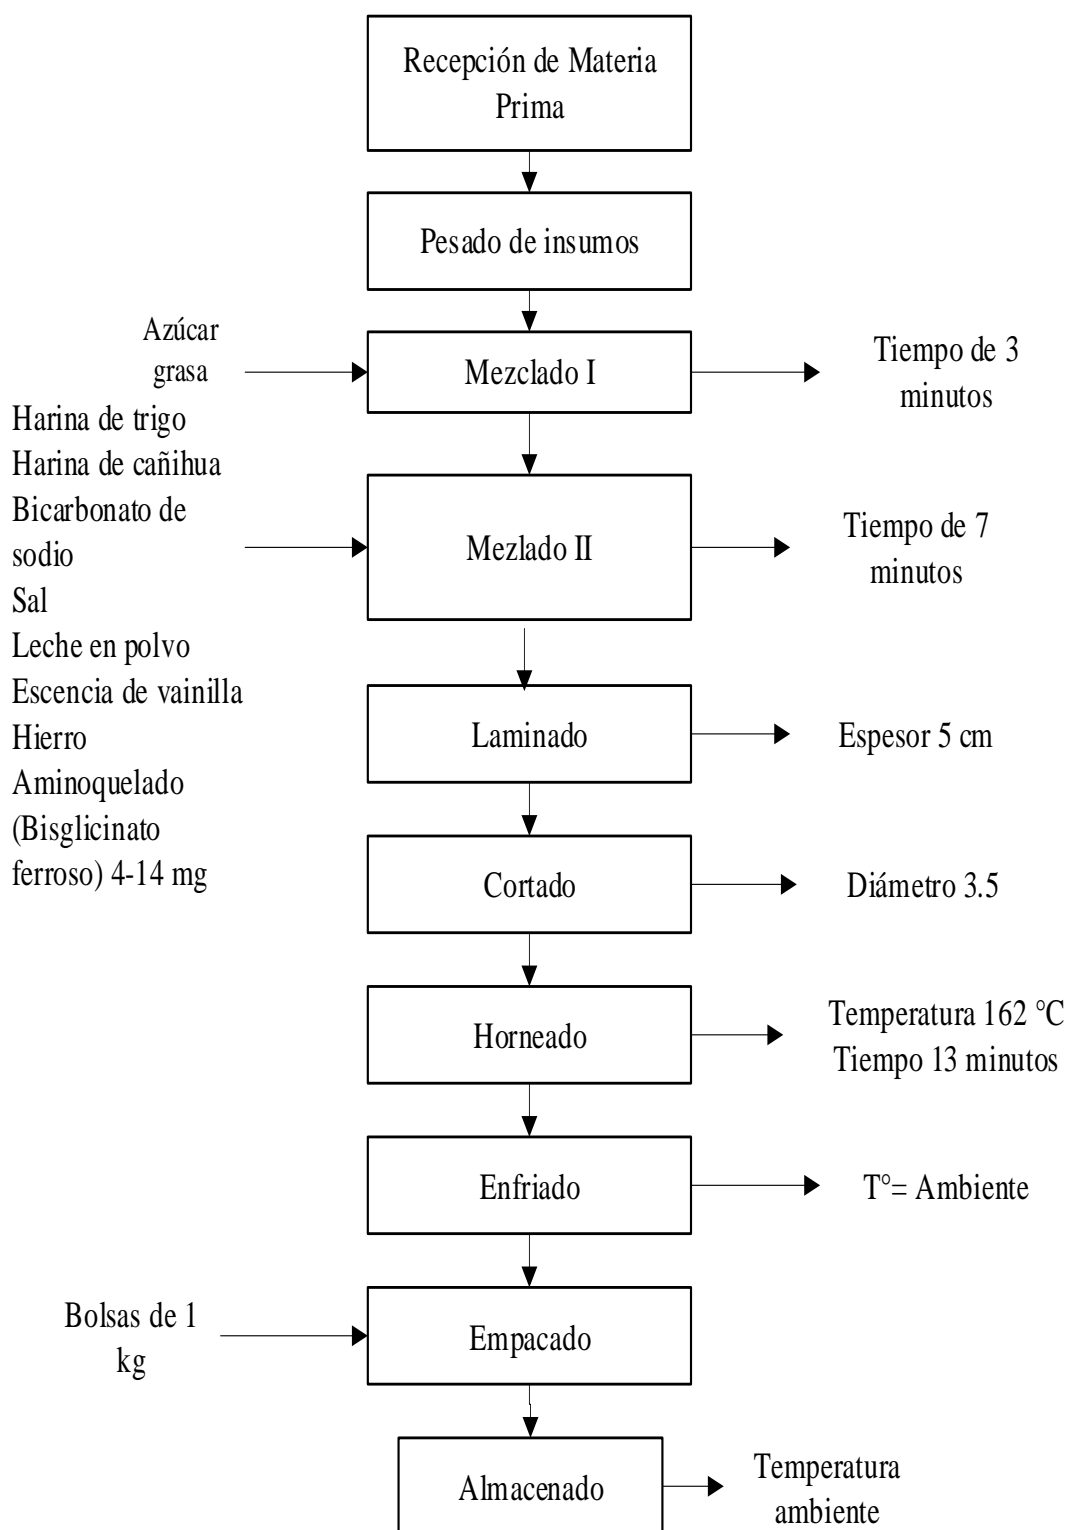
Recepción de Materia Prima

Pesado de insumos

Azúcar grasa

Mezclado I

Tiempo de 3 minutos

Harina de trigo
Harina de cañihua
Bicarbonato de sodio
Sal
Leche en polvo
Escencia de vainilla
Hierro Aminoquelado (Bisglicinato ferroso) 4-14 mg

Mezlado II

Tiempo de 7 minutos

Laminado

Espesor 5 cm

Cortado

Diámetro 3.5

Horneado

Temperatura 162 °C
Tiempo 13 minutos

Enfriado

T°= Ambiente

Bolsas de 1 kg

Empacado

Almacenado

Temperatura ambiente